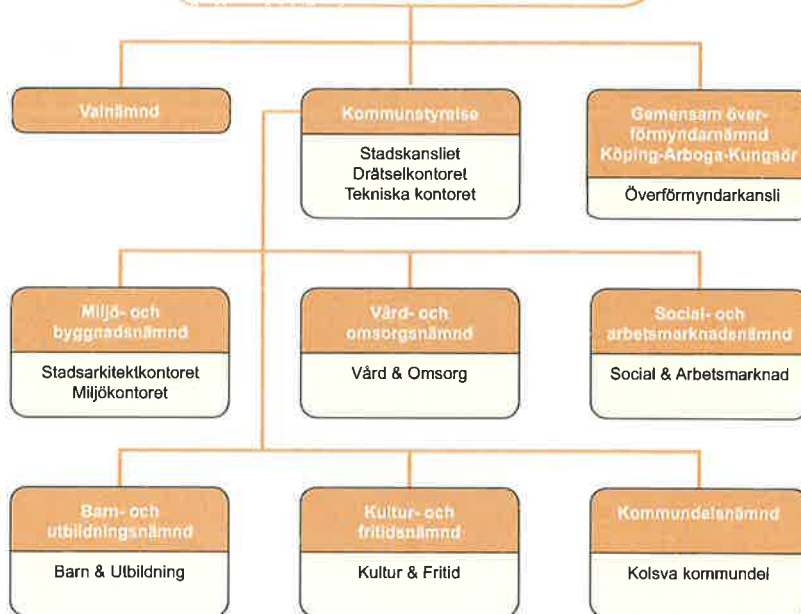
Valnämnd

Kommunstyrelse

Stadskansliet
Drätselkontoret
Tekniska kontoret

Gemensam överförmyndarnämnd Köping-Arboga-Kungsör

Överförmyndarkansli

Miljö- och byggnadsnämnd

Stadsarkitektkontoret
Miljökontoret

Vård- och omsorgsnämnd

Vård & Omsorg

Social- och arbetsmarknadsnämnd

Social & Arbetsmarknad

Barn- och utbildningsnämnd

Barn & Utbildning

Kultur- och fritidsnämnd

Kultur & Fritid

Kommundelsnämnd

Kolsva kommundel